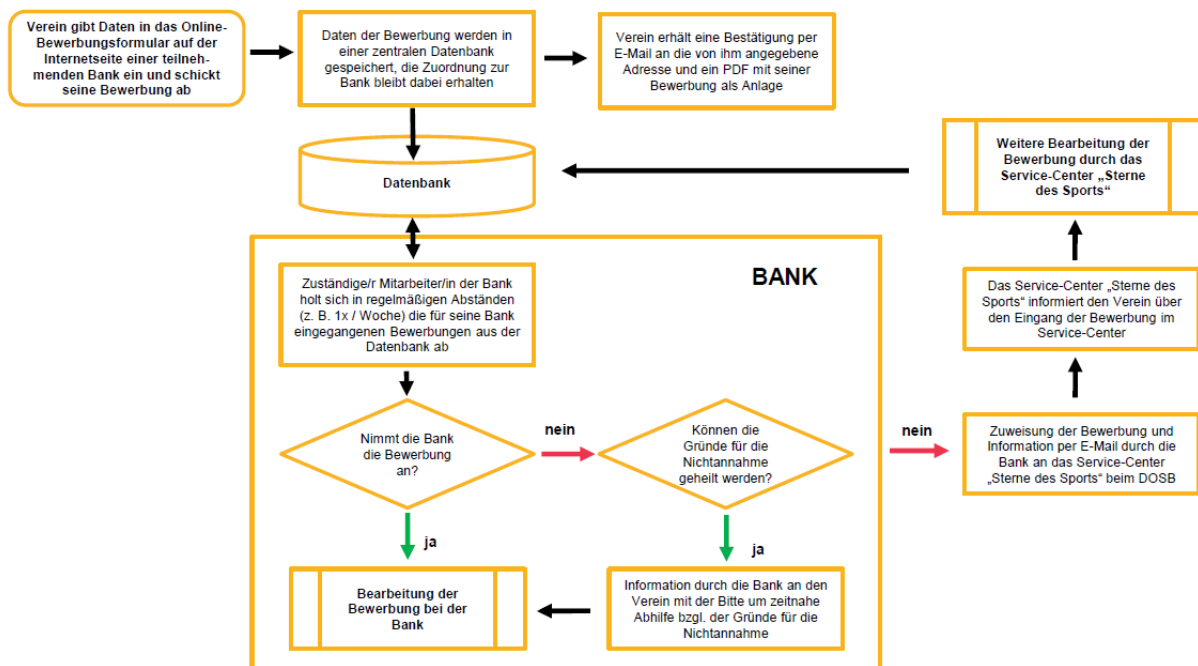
Verein gibt Daten in das Online-Bewerbungsformular auf der Internetseite einer teilnehmenden Bank ein und schickt seine Bewerbung ab

Daten der Bewerbung werden in einer zentralen Datenbank gespeichert, die Zuordnung zur Bank bleibt dabei erhalten

Verein erhält eine Bestätigung per E-Mail an die von ihm angegebene Adresse und ein PDF mit seiner Bewerbung als Anlage

Datenbank

Weitere Bearbeitung der Bewerbung durch das Service-Center „Sterne des Sports“

BANK

Zuständige/r Mitarbeiter/in der Bank holt sich in regelmäßigen Abständen (z. B. 1x / Woche) die für seine Bank eingegangenen Bewerbungen aus der Datenbank ab

Das Service-Center „Sterne des Sports“ informiert den Verein über den Eingang der Bewerbung im Service-Center

Nimmt die Bank die Bewerbung an?

nein

Können die Gründe für die Nichtannahme geheilt werden?

nein

Zuweisung der Bewerbung und Information per E-Mail durch die Bank an das Service-Center „Sterne des Sports“ beim DOSB

ja

ja

Bearbeitung der Bewerbung bei der Bank

Information durch die Bank an den Verein mit der Bitte um zeitnahe Abhilfe bzgl. der Gründe für die Nichtannahme